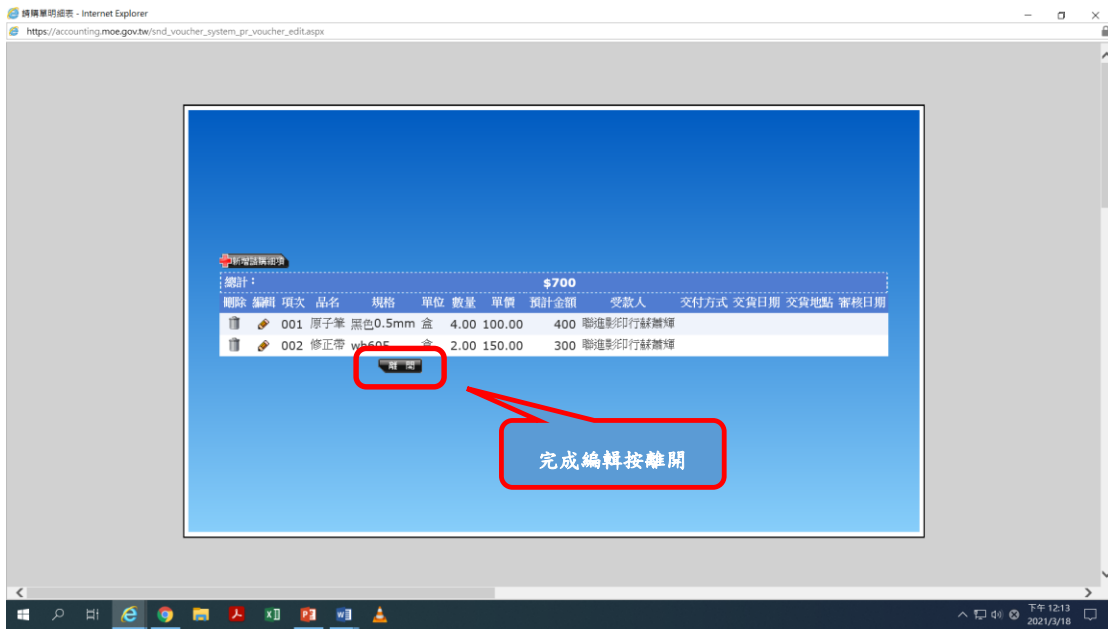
請購單明細表 - Internet Explorer

https://accounting.moe.gov.tw/snd_voucher_system_pr_voucher_edit.aspx

新增請購細項

總計： $700

| 刪除 | 編輯 | 項次 | 品名 | 規格 | 單位 | 數量 | 單價 | 預計金額 | 受款人 | 交付方式 | 交貨日期 | 交貨地點 | 審核日期 |
|---|---|---|---|---|---|---|---|---|---|---|---|---|---|
| | | 001 | 原子筆 | 黑色0.5mm | 盒 | 4.00 | 100.00 | 400 | 聯進影印行蘇麗輝 | | | | |
| | | 002 | 修正帶 | wb605 | 盒 | 2.00 | 150.00 | 300 | 聯進影印行蘇麗輝 | | | | |

離開

完成編輯按離開

下午 12:13
2021/3/18